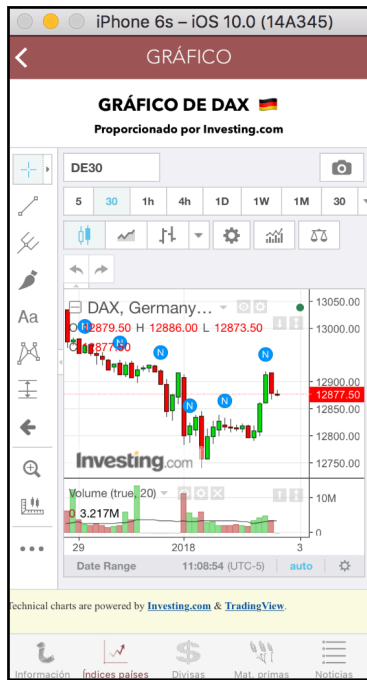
iPhone 6s – iOS 10.0 (14A345)

GRÁFICO

GRÁFICO DE DAX

Proporcionado por Investing.com

DE30

5 30 1h 4h 1D 1W 1M 30

DAX, Germany…

O 12879.50 H 12886.00 L 12873.50

C 12877.50

N N N N N

13050.00
13000.00
12900.00
12877.50
12800.00
12750.00

Investing.com

Volume (true, 20)

0 3.217M

10M
0

29 2018 3

Date Range 11:08:54 (UTC-5) auto

Technical charts are powered by Investing.com & TradingView.

Información Índices países Divisas Mat. primas Noticias